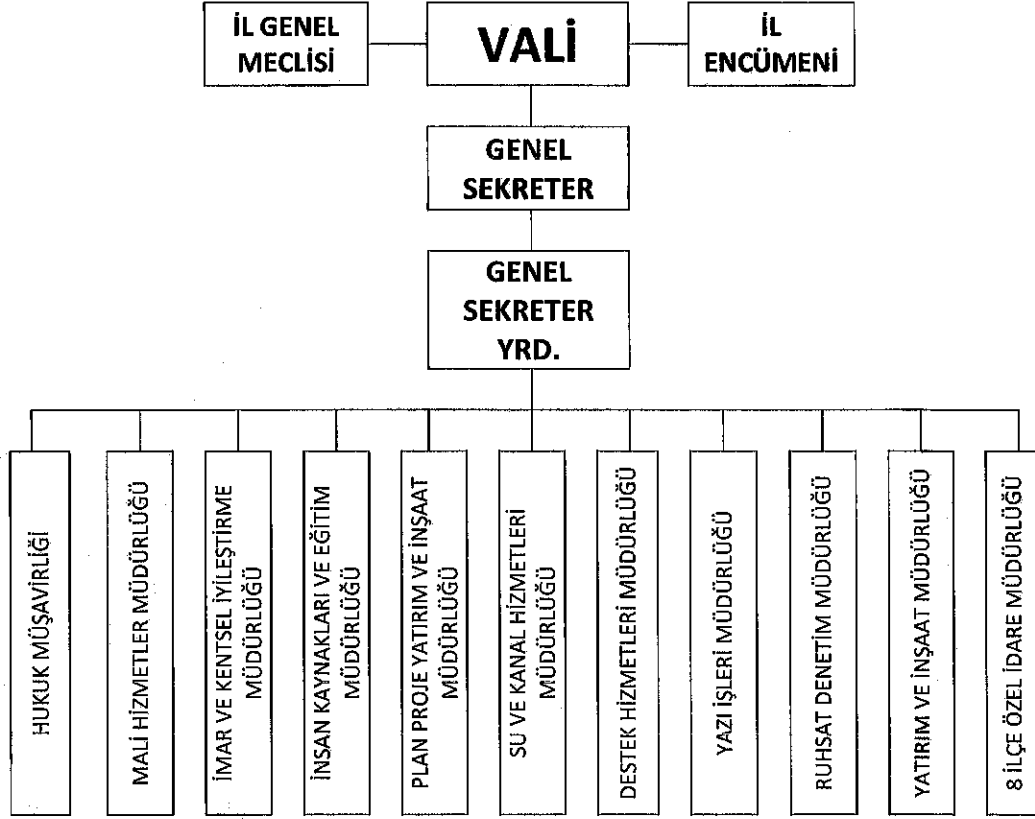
İL GENEL MECLİSİ

VALİ

İL ENCÜMENİ

GENEL SEKRETER

GENEL SEKRETER YRD.

HUKUK MÜŞAVİRLİĞİ

MALİ HİZMETLER MÜDÜRLÜĞÜ

İMAR VE KENTSEL İYİLEŞTİRME MÜDÜRLÜĞÜ

İNSAN KAYNAKLARI VE EĞİTİM MÜDÜRLÜĞÜ

PLAN PROJE YATIRIM VE İNŞAAT MÜDÜRLÜĞÜ

SU VE KANAL HİZMETLERİ MÜDÜRLÜĞÜ

DESTEK HİZMETLERİ MÜDÜRLÜĞÜ

YAZI İŞLERİ MÜDÜRLÜĞÜ

RUHSAT DENETİM MÜDÜRLÜĞÜ

YATIRIM VE İNŞAAT MÜDÜRLÜĞÜ

8 İLÇE ÖZEL İDARE MÜDÜRLÜĞÜ